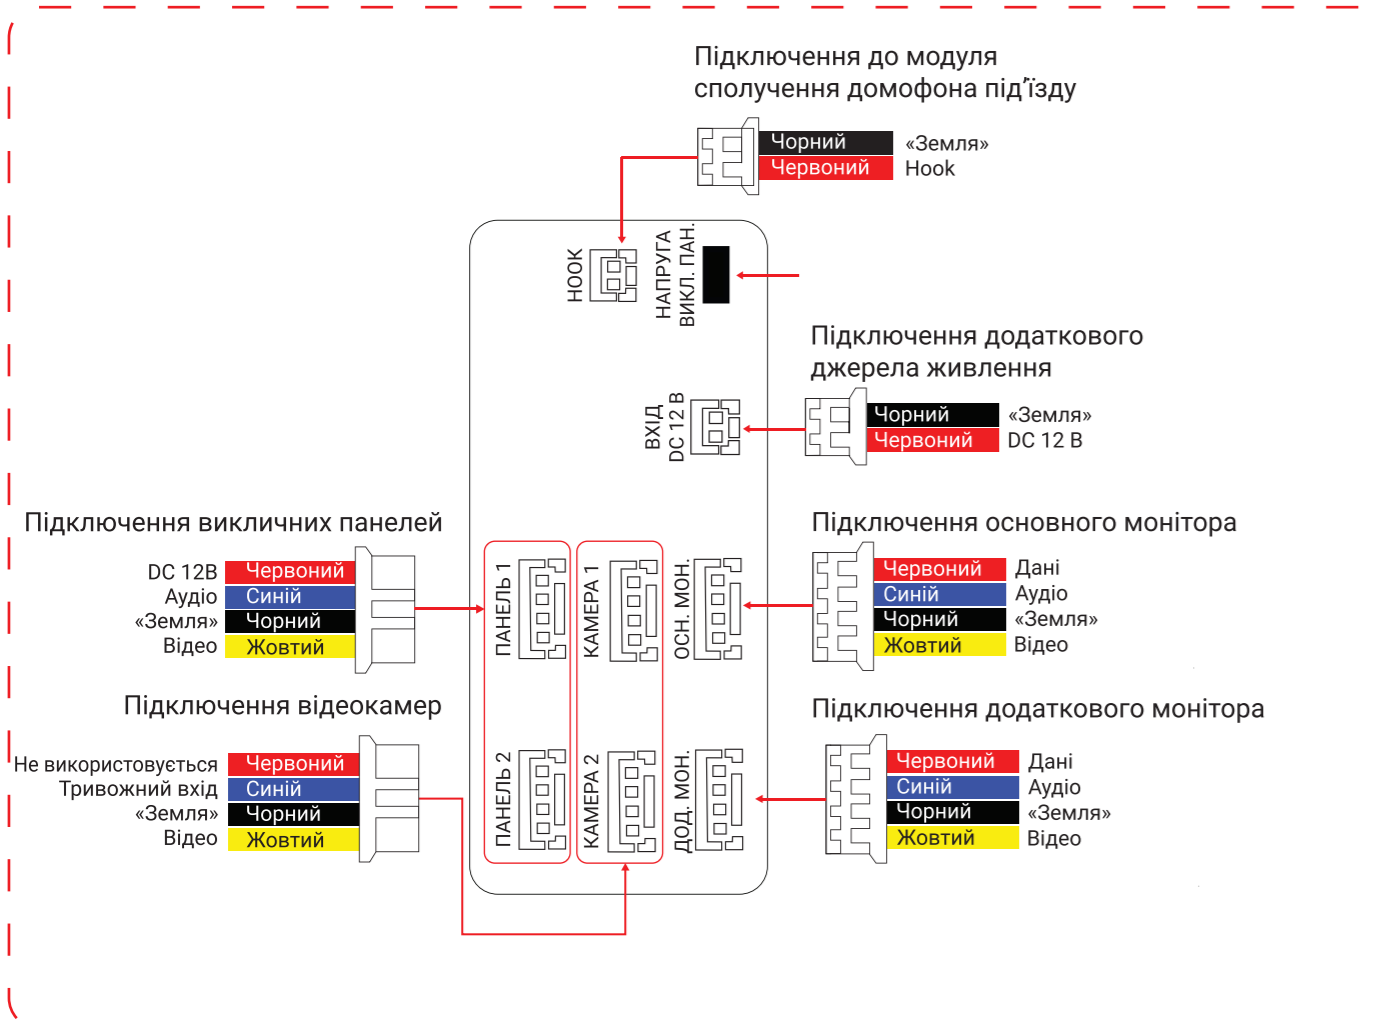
Підключення до модуля сполучення домофона під'їзду

Чорний «Земля»
Червоний Hook

HOOK

НАПРУГА ВИКЛ. ПАН.

Підключення додаткового джерела живлення

ВХІД DC 12 В

Чорний «Земля»
Червоний DC 12 В

Підключення викличних панелей

DC 12В Червоний
Аудіо Синій
«Земля» Чорний
Відео Жовтий

ПАНЕЛЬ 1

КАМЕРА 1

ОСН. МОН.

Підключення основного монітора

Червоний Дані
Синій Аудіо
Чорний «Земля»
Жовтий Відео

Підключення відеокамер

Не використовується Червоний
Тривожний вхід Синій
«Земля» Чорний
Відео Жовтий

ПАНЕЛЬ 2

КАМЕРА 2

ДОД. МОН.

Підключення додаткового монітора

Червоний Дані
Синій Аудіо
Чорний «Земля»
Жовтий Відео